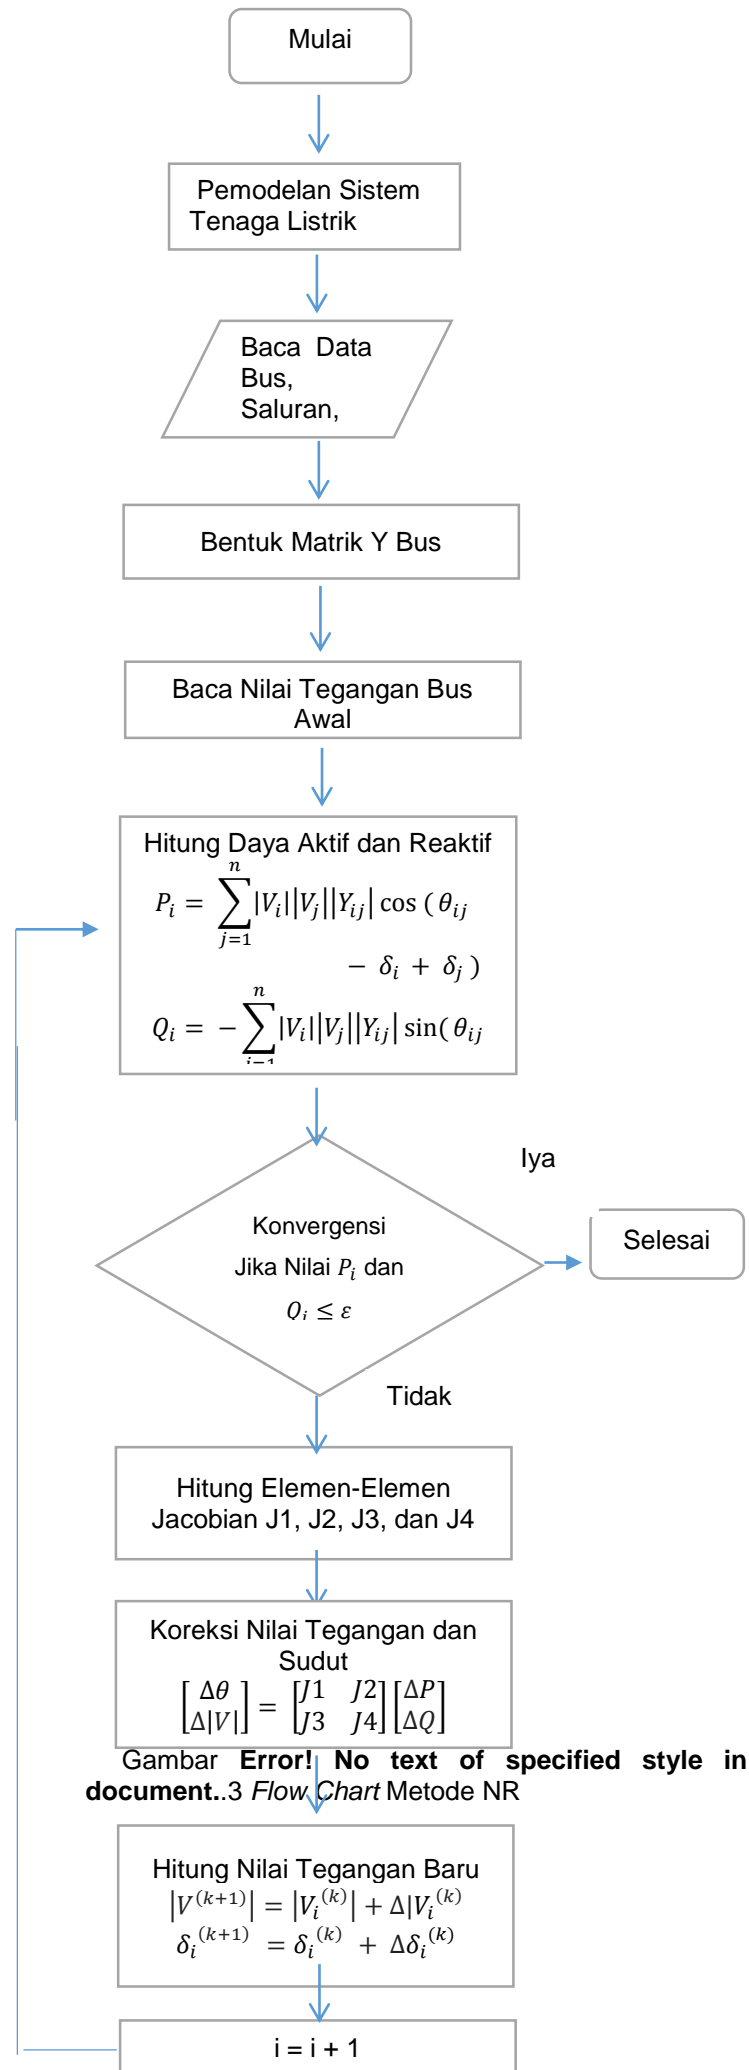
Mulai

Pemodelan Sistem Tenaga Listrik

Baca Data Bus, Saluran,

Bentuk Matrik Y Bus

Baca Nilai Tegangan Bus Awal

Hitung Daya Aktif dan Reaktif

$P_i = \sum_{j=1}^{n} |V_i||V_j||Y_{ij}| \cos(\theta_{ij} - \delta_i + \delta_j)$

$Q_i = -\sum_{j=1}^{n} |V_i||V_j||Y_{ij}| \sin(\theta_{ij}$ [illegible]

Iya

Konvergensi Jika Nilai $P_i$ dan $Q_i \leq \varepsilon$

Selesai

Tidak

Hitung Elemen-Elemen Jacobian J1, J2, J3, dan J4

Koreksi Nilai Tegangan dan Sudut

$\begin{bmatrix} \Delta\theta \\ \Delta|V| \end{bmatrix} = \begin{bmatrix} J1 & J2 \\ J3 & J4 \end{bmatrix} \begin{bmatrix} \Delta P \\ \Delta Q \end{bmatrix}$

Gambar **Error! No text of specified style in document.**.3 *Flow Chart* Metode NR

Hitung Nilai Tegangan Baru

$|V^{(k+1)}| = |V_i^{(k)}| + \Delta|V_i^{(k)}$

$\delta_i^{(k+1)} = \delta_i^{(k)} + \Delta\delta_i^{(k)}$

i = i + 1